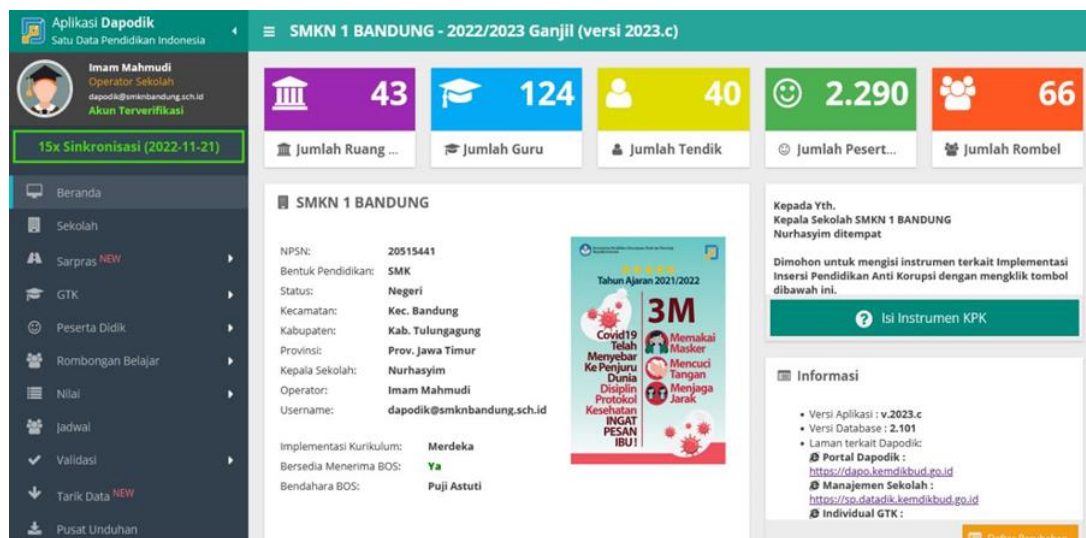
Aplikasi Dapodik
Satu Data Pendidikan Indonesia

≡ SMKN 1 BANDUNG - 2022/2023 Ganjil (versi 2023.c)

Imam Mahmudi
Operator Sekolah
dapodik@smknbandung.sch.id
Akun Terverifikasi

15x Sinkronisasi (2022-11-21)

Beranda
Sekolah
Sarpras NEW
GTK
Peserta Didik
Rombongan Belajar
Nilai
Jadwal
Validasi
Tarik Data NEW
Pusat Unduhan

43
Jumlah Ruang ...

124
Jumlah Guru

40
Jumlah Tendik

2.290
Jumlah Pesert...

66
Jumlah Rombel

SMKN 1 BANDUNG

| | |
|---|---|
| NPSN: | 20515441 |
| Bentuk Pendidikan: | SMK |
| Status: | Negeri |
| Kecamatan: | Kec. Bandung |
| Kabupaten: | Kab. Tulungagung |
| Provinsi: | Prov. Jawa Timur |
| Kepala Sekolah: | Nurhasyim |
| Operator: | Imam Mahmudi |
| Username: | dapodik@smknbandung.sch.id |

| | |
|---|---|
| Implementasi Kurikulum: | Merdeka |
| Bersedia Menerima BOS: | Ya |
| Bendahara BOS: | Puji Astuti |

Tahun Ajaran 2021/2022
Covid19 Telah Menyebar Ke Penjuru Dunia Disiplin Protokol Kesehatan INGAT PESAN IBU!
3M
Memakai Masker
Mencuci Tangan
Menjaga Jarak

Kepada Yth.
Kepala Sekolah SMKN 1 BANDUNG
Nurhasyim ditempat

Dimohon untuk mengisi instrumen terkait Implementasi Insersi Pendidikan Anti Korupsi dengan mengklik tombol dibawah ini.

Isi Instrumen KPK

Informasi

• Versi Aplikasi : v.2023.c
• Versi Database : 2.101
• Laman terkait Dapodik:
Portal Dapodik :
https://dapo.kemdikbud.go.id
Manajemen Sekolah :
https://sp.datadik.kemdikbud.go.id
Individual GTK :

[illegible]